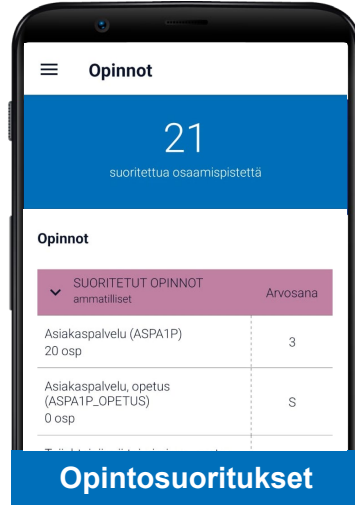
Opinnot

21
suoritettua osaamispistettä

Opinnot

| SUORITETUT OPINNOT ammatilliset | Arvosana |
|---|---|
| Asiakaspalvelu (ASPA1P) 20 osp | 3 |
| Asiakaspalvelu, opetus (ASPA1P_OPETUS) 0 osp | S |
| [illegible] | |

Opintosuoritukset